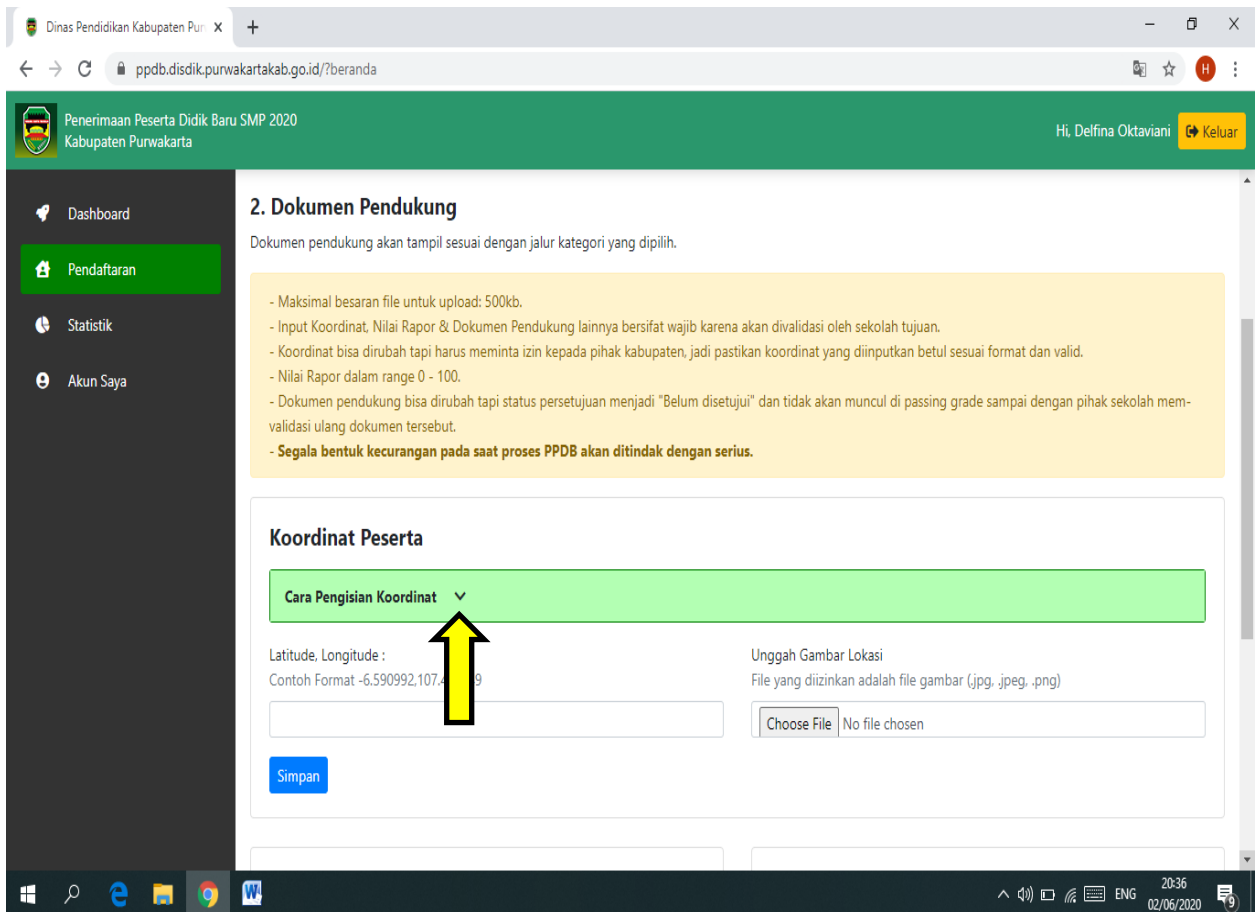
Dinas Pendidikan Kabupaten Pur ×
+

ppdb.disdik.purwakartakab.go.id/?beranda

Penerimaan Peserta Didik Baru SMP 2020
Kabupaten Purwakarta

Hi, Delfina Oktaviani
Keluar

Dashboard
Pendaftaran
Statistik
Akun Saya

2. Dokumen Pendukung

Dokumen pendukung akan tampil sesuai dengan jalur kategori yang dipilih.

- Maksimal besaran file untuk upload: 500kb.
- Input Koordinat, Nilai Rapor & Dokumen Pendukung lainnya bersifat wajib karena akan divalidasi oleh sekolah tujuan.
- Koordinat bisa dirubah tapi harus meminta izin kepada pihak kabupaten, jadi pastikan koordinat yang diinputkan betul sesuai format dan valid.
- Nilai Rapor dalam range 0 - 100.
- Dokumen pendukung bisa dirubah tapi status persetujuan menjadi "Belum disetujui" dan tidak akan muncul di passing grade sampai dengan pihak sekolah memvalidasi ulang dokumen tersebut.
- Segala bentuk kecurangan pada saat proses PPDB akan ditindak dengan serius.

Koordinat Peserta

Cara Pengisian Koordinat

Latitude, Longitude :
Contoh Format -6.590992,107.4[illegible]9

Unggah Gambar Lokasi
File yang diizinkan adalah file gambar (.jpg, .jpeg, .png)

Choose File No file chosen

Simpan

ENG 20:36 02/06/2020